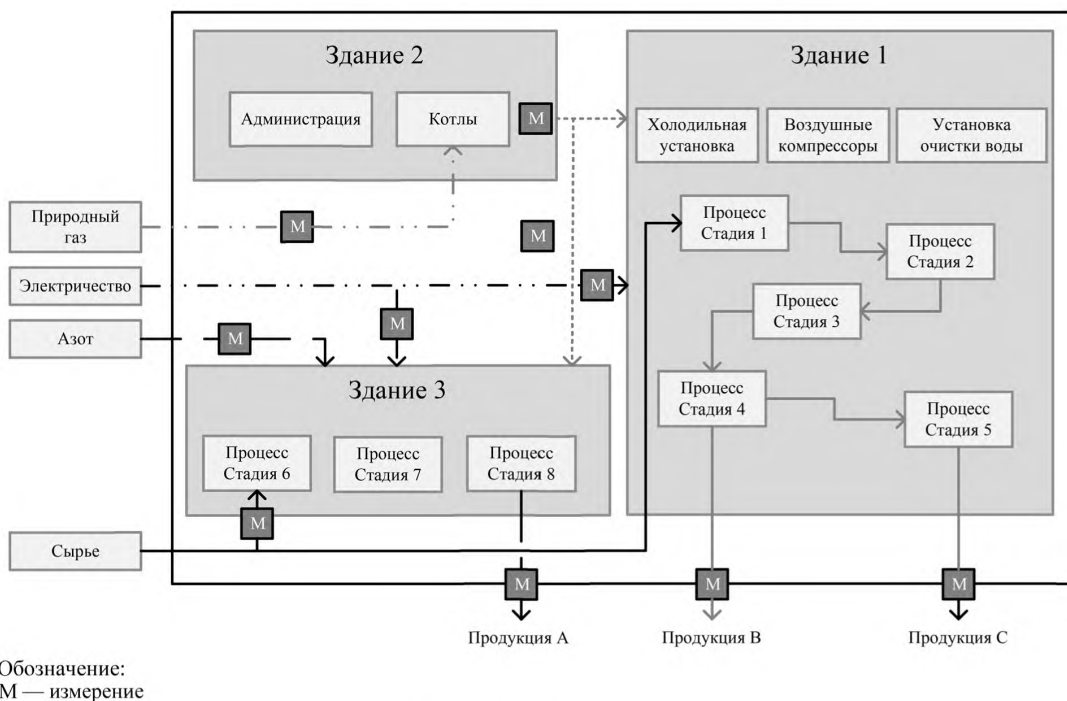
Здание 2

Администрация

Котлы

M

Здание 1

Холодильная установка

Воздушные компрессоры

Установка очистки воды

Природный газ

M

M

Процесс Стадия 1

Процесс Стадия 2

Электричество

M

Процесс Стадия 3

Азот

M

M

Здание 3

Процесс Стадия 4

Процесс Стадия 5

Процесс Стадия 6

Процесс Стадия 7

Процесс Стадия 8

M

Сырье

M

M

M

Продукция A

Продукция B

Продукция C

Обозначение:
M — измерение